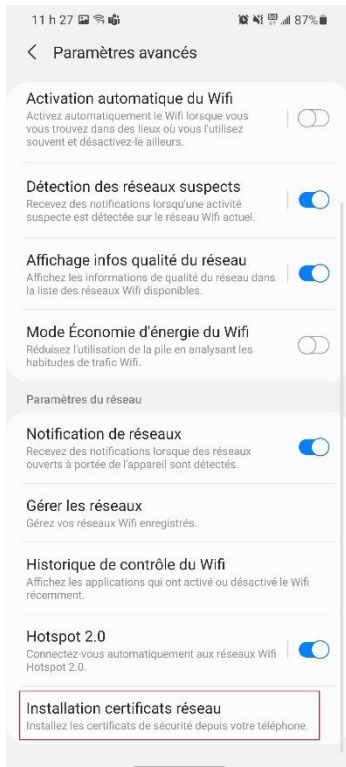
11 h 27 87%

< Paramètres avancés

Activation automatique du Wifi
Activez automatiquement le Wifi lorsque vous vous trouvez dans des lieux où vous l'utilisez souvent et désactivez-le ailleurs.

Détection des réseaux suspects
Recevez des notifications lorsqu'une activité suspecte est détectée sur le réseau Wifi actuel.

Affichage infos qualité du réseau
Affichez les informations de qualité du réseau dans la liste des réseaux Wifi disponibles.

Mode Économie d'énergie du Wifi
Réduisez l'utilisation de la pile en analysant les habitudes de trafic Wifi.

Paramètres du réseau

Notification de réseaux
Recevez des notifications lorsque des réseaux ouverts à portée de l'appareil sont détectés.

Gérer les réseaux
Gérez vos réseaux Wifi enregistrés.

Historique de contrôle du Wifi
Affichez les applications qui ont activé ou désactivé le Wifi récemment.

Hotspot 2.0
Connectez-vous automatiquement aux réseaux Wifi Hotspot 2.0.

Installation certificats réseau
Installez les certificats de sécurité depuis votre téléphone.